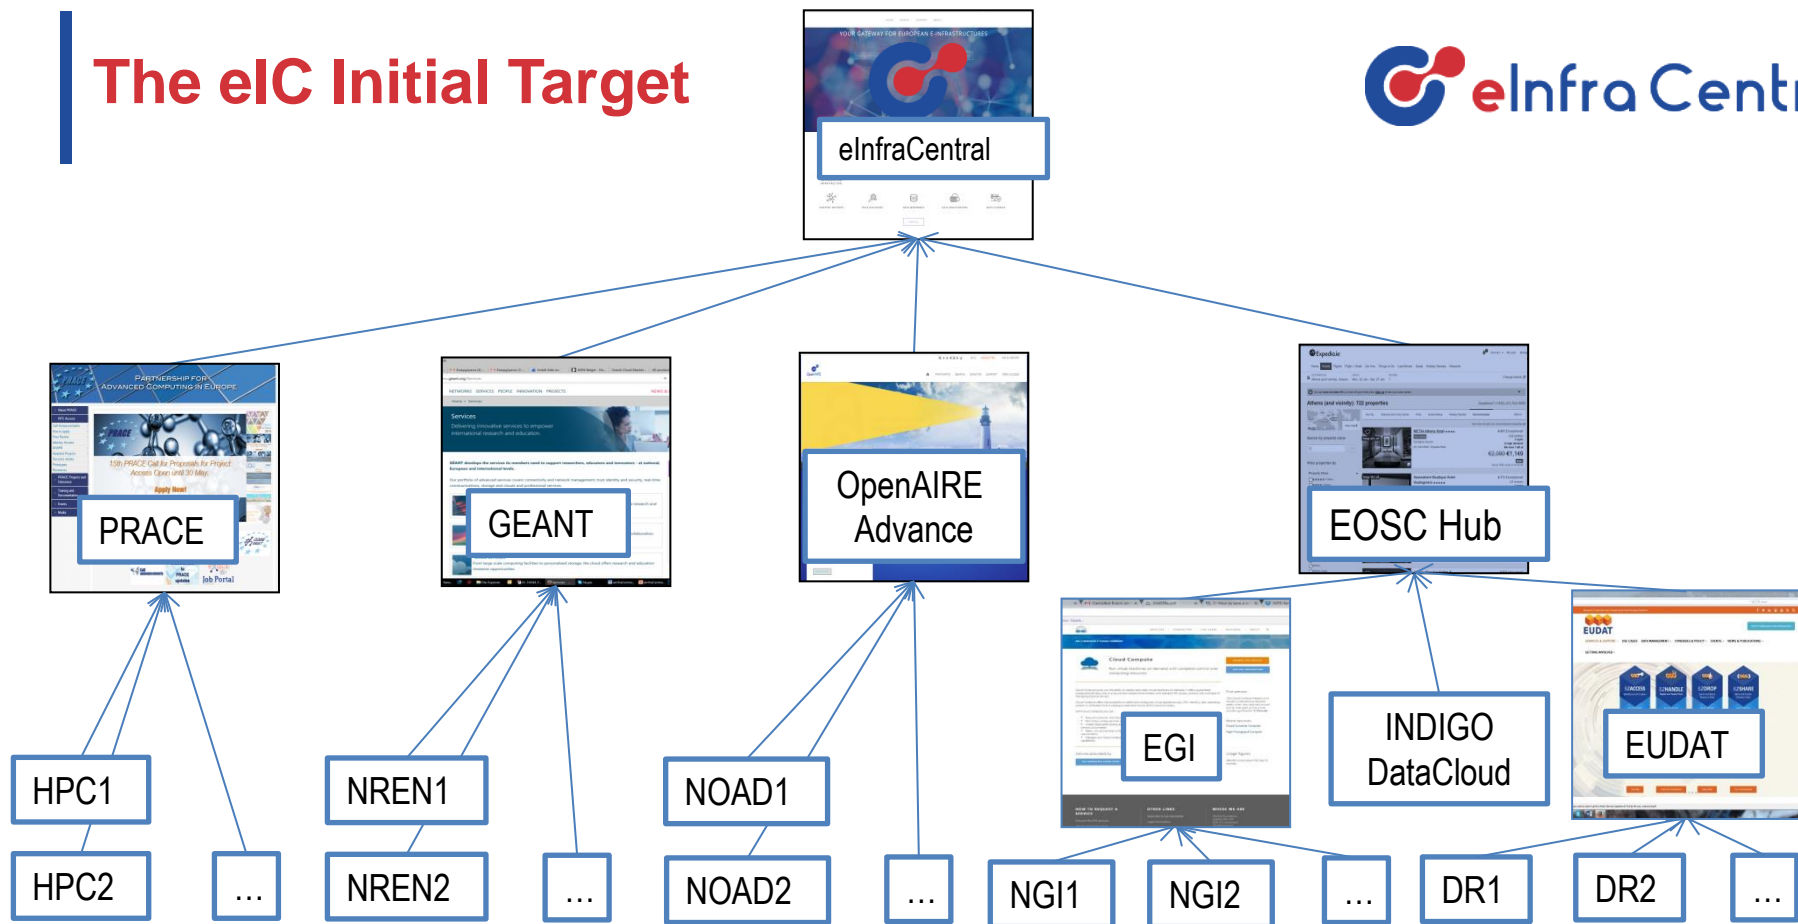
The eIC Initial Target

eInfra Centr

eInfraCentral

PRACE

GEANT

OpenAIRE Advance

EOSC Hub

EGI

INDIGO DataCloud

EUDAT

HPC1

HPC2

...

NREN1

NREN2

...

NOAD1

NOAD2

...

NGI1

NGI2

...

DR1

DR2

...